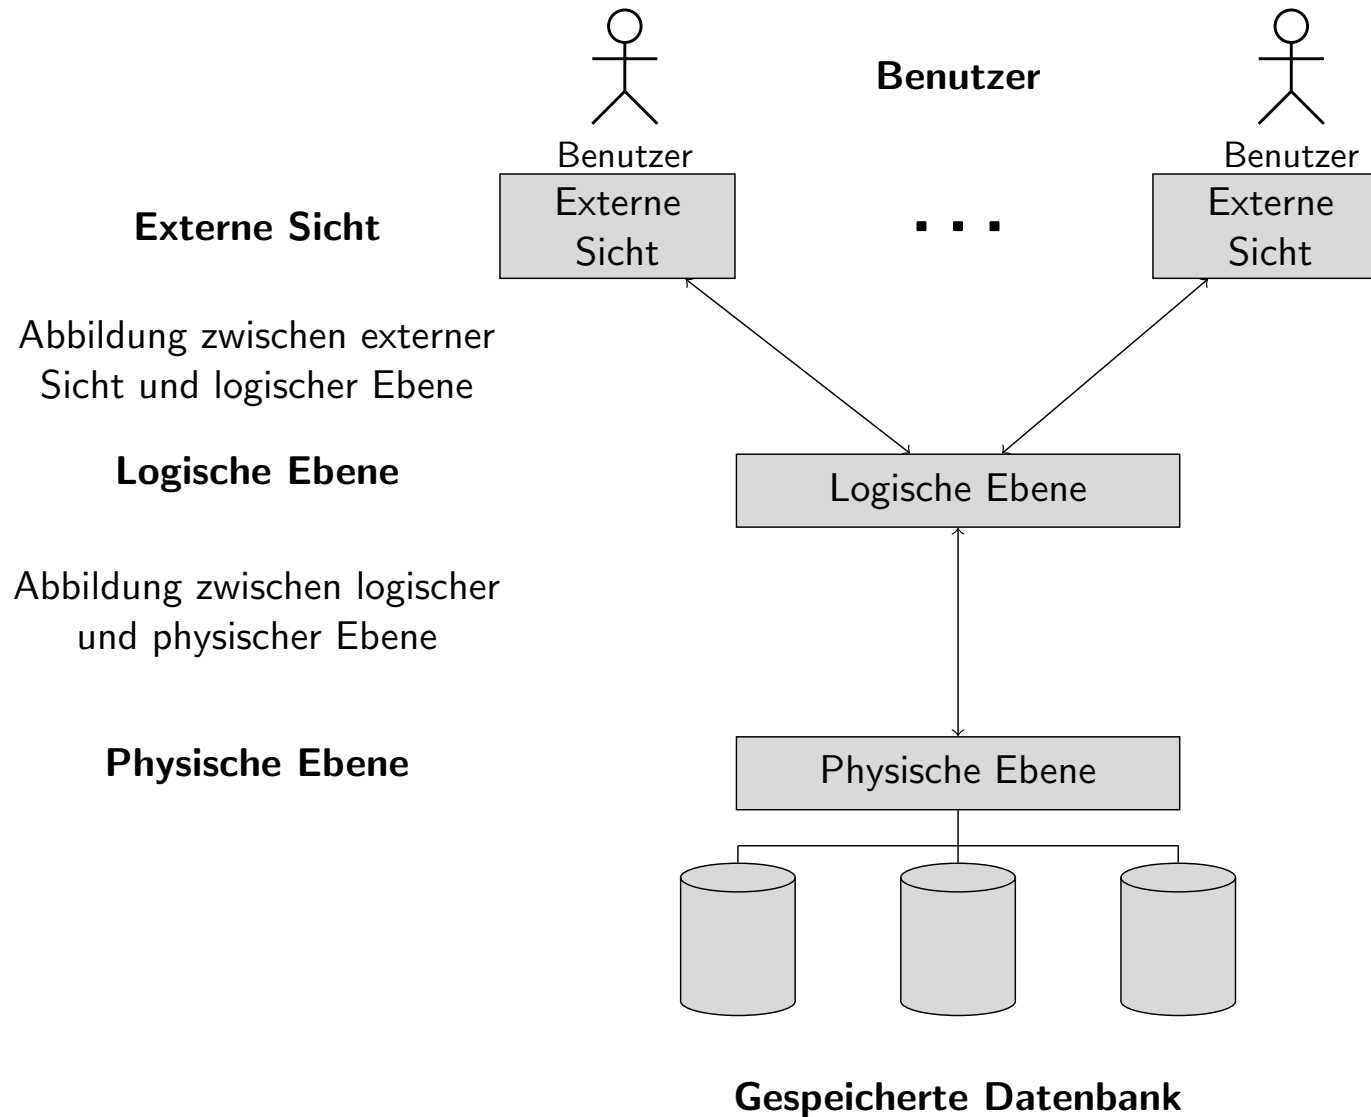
Benutzer

Benutzer

Benutzer

Externe Sicht

Externe Sicht

...

Externe Sicht

Abbildung zwischen externer Sicht und logischer Ebene

Logische Ebene

Logische Ebene

Abbildung zwischen logischer und physischer Ebene

Physische Ebene

Physische Ebene

Gespeicherte Datenbank